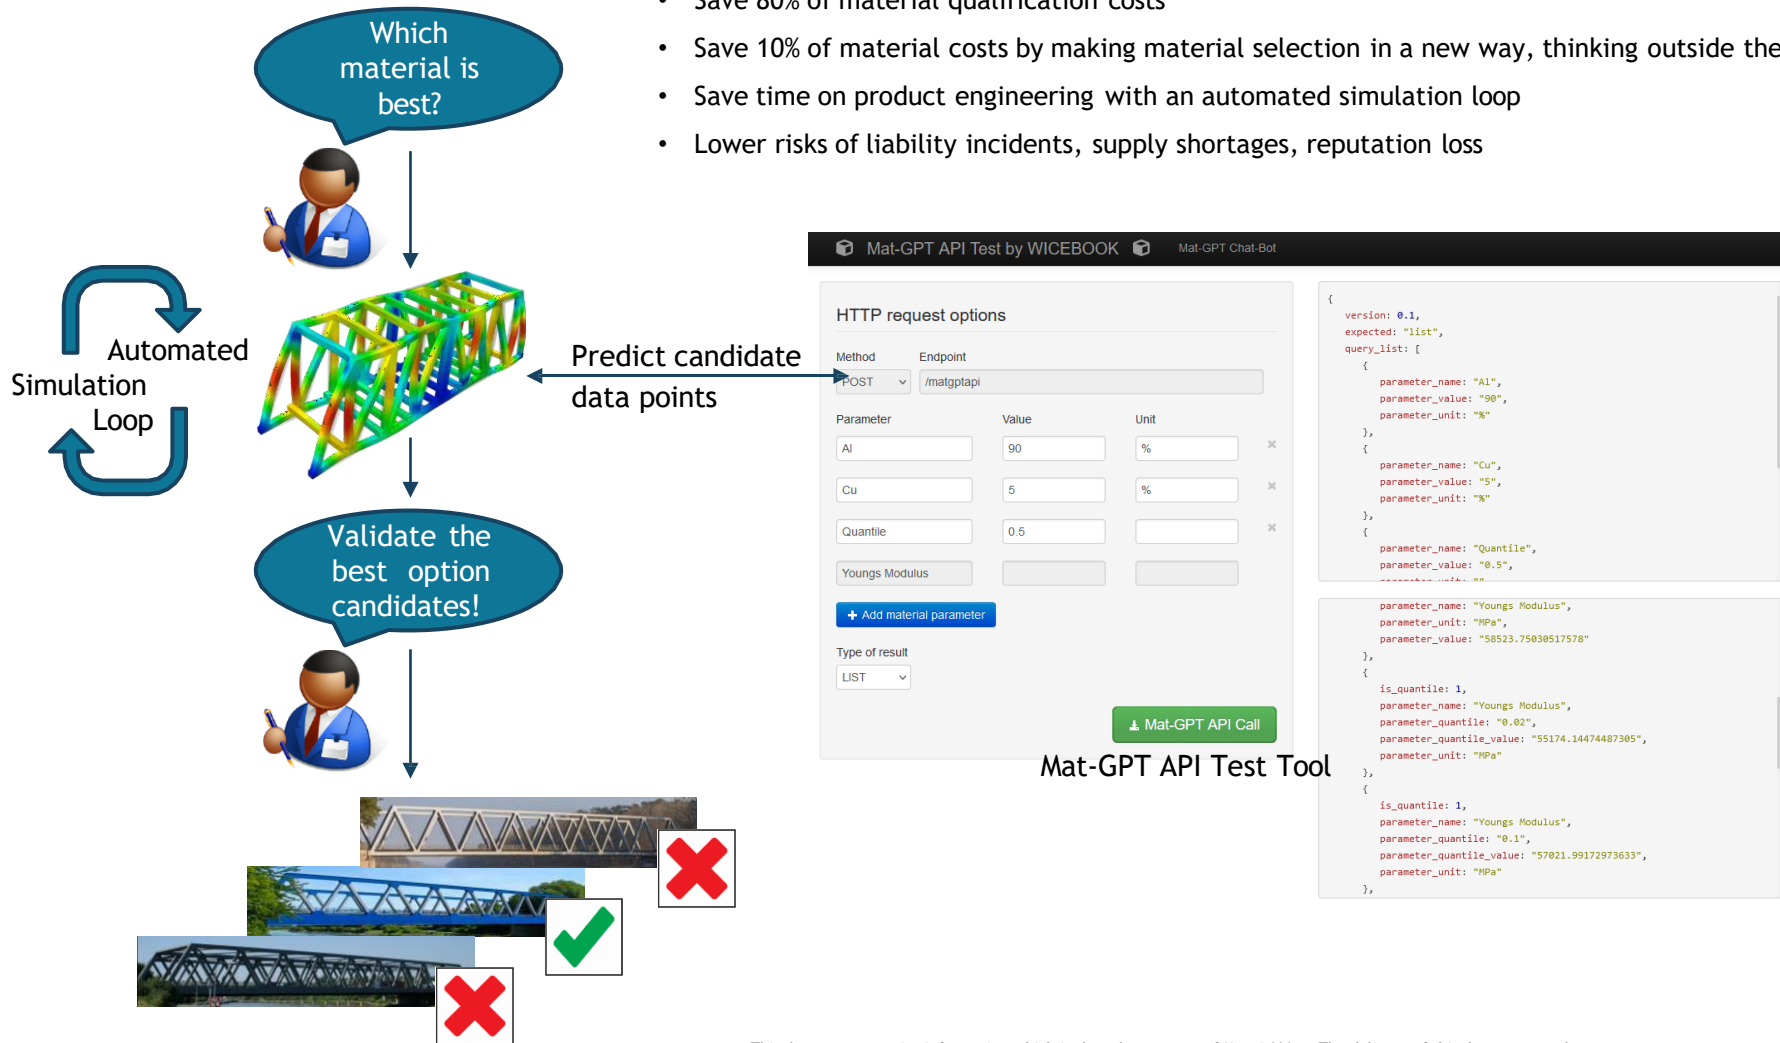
Which material is best?

Automated Simulation Loop

Validate the best option candidates!

• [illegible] of material qualification costs
• Save 10% of material costs by making material selection in a new way, thinking outside the
• Save time on product engineering with an automated simulation loop
• Lower risks of liability incidents, supply shortages, reputation loss

Predict candidate data points

Mat-GPT API Test by WICEBOOK Mat-GPT Chat-Bot

HTTP request options

Method Endpoint
POST /matgptapi

| Parameter | Value | Unit |
|---|---|---|
| Al | 90 | % |
| Cu | 5 | % |
| Quantile | 0.5 | |
| Youngs Modulus | | |

+ Add material parameter

Type of result
LIST

Mat-GPT API Call

Mat-GPT API Test Tool

{
version: 0.1,
expected: "list",
query_list: [
{
parameter_name: "Al",
parameter_value: "90",
parameter_unit: "%"
},
{
parameter_name: "Cu",
parameter_value: "5",
parameter_unit: "%"
},
{
parameter_name: "Quantile",
parameter_value: "0.5",
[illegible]

parameter_name: "Youngs Modulus",
parameter_unit: "MPa",
parameter_value: "58523.75030517578"
},
{
is_quantile: 1,
parameter_name: "Youngs Modulus",
parameter_quantile: "0.02",
parameter_quantile_value: "55174.14474487305",
parameter_unit: "MPa"
},
{
is_quantile: 1,
parameter_name: "Youngs Modulus",
parameter_quantile: "0.1",
parameter_quantile_value: "57021.99172973633",
parameter_unit: "MPa"
},